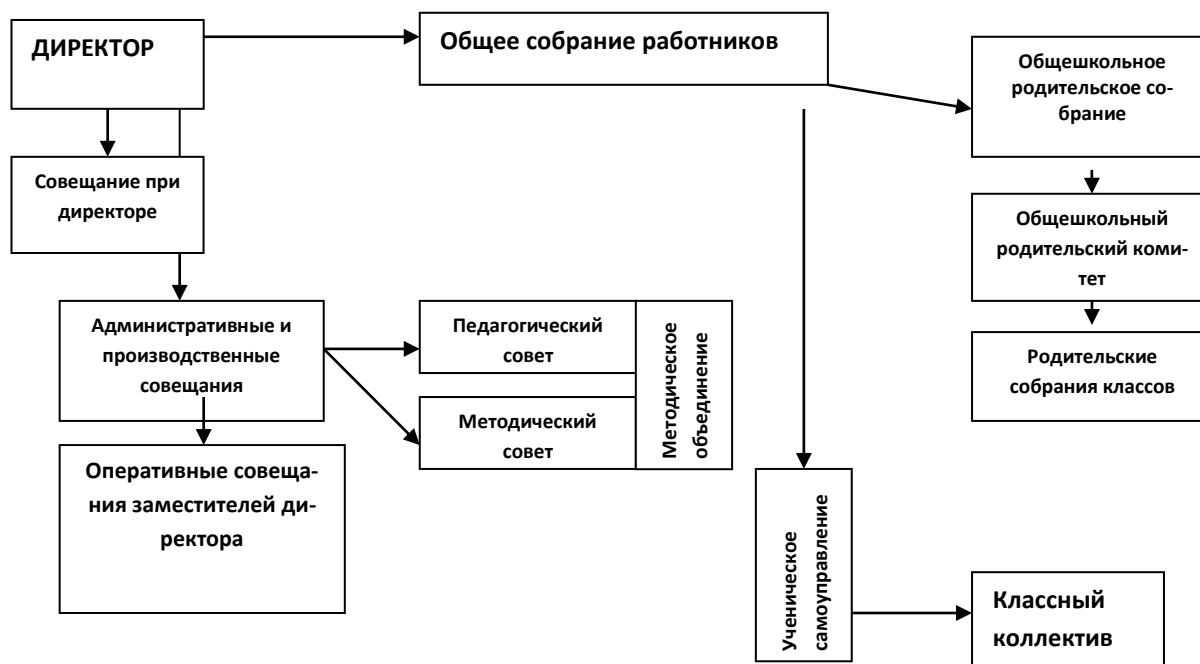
ДИРЕКТОР

Общее собрание работников

Общешкольное родительское собрание

Совещание при директоре

Общешкольный родительский комитет

Административные и производственные совещания

Педагогический совет

Методический совет

Методическое объединение

Родительские собрания классов

Оперативные совещания заместителей директора

Ученическое самоуправление

Классный коллектив